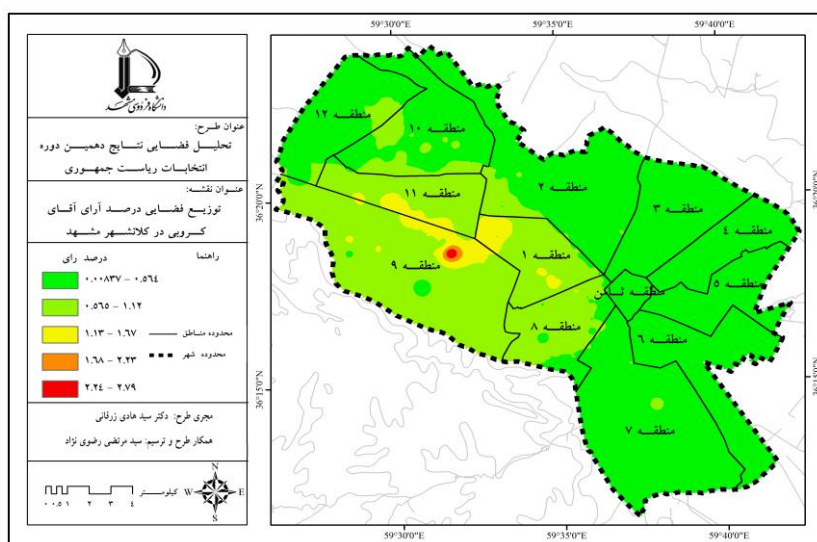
دانشگاه فردوسی مشهد

عنوان طرح:
تحلیل فضایی نتایج دهمین دوره انتخابات ریاست جمهوری

عنوان نقشه:
توزیع فضایی درصد آرای آقای کروبی در کلانشهر مشهد

راهنما
درصد رای

۰.۰۰۸۳۷ - ۰.۵۶۴

۰.۵۶۵ - ۱.۱۲

۱.۱۳ - ۱.۶۷

۱.۶۸ - ۲.۲۳

۲.۲۴ - ۲.۷۹

محدوده مناطق

محدوده شهر

مجری طرح: دکتر سید هادی زرقانی

همکار طرح و ترسیم: سید مرتضی رضوی نژاد

کیلومتر
۰ ۰.۵ ۱ ۲ ۳ ۴

N
E
S
W

59°30'0"E
59°35'0"E
59°40'0"E
36°20'0"N
36°15'0"N

منطقه ۱۲
منطقه ۱۰
منطقه ۱۱
منطقه ۲
منطقه ۳
منطقه ۴
منطقه ۱
منطقه ۹
منطقه ثامن
منطقه ۵
منطقه ۸
منطقه ۶
منطقه ۷